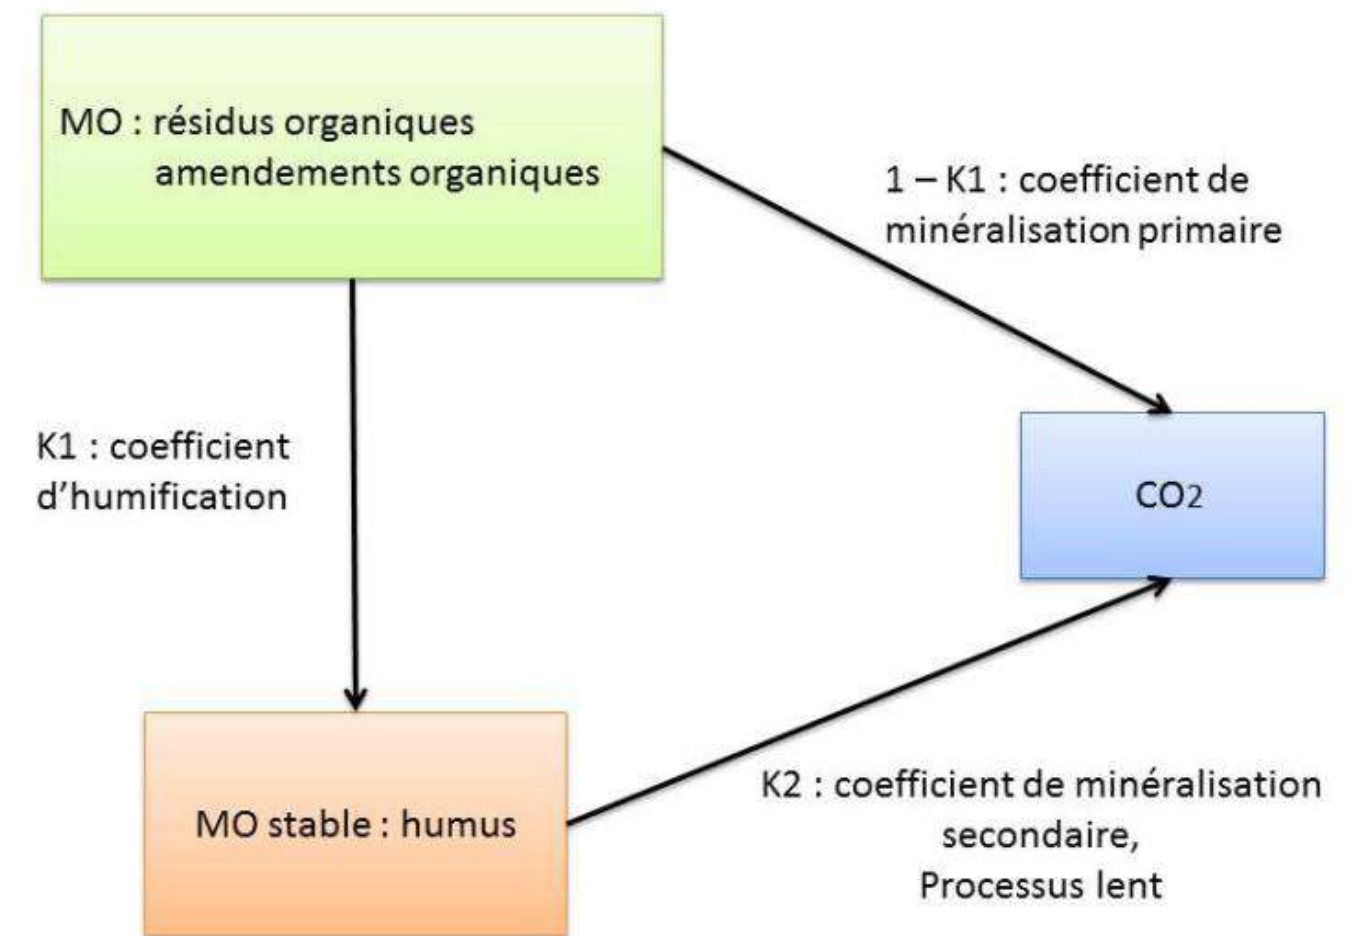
MO : résidus organiques
amendements organiques

1 – K1 : coefficient de minéralisation primaire

K1 : coefficient d'humification

$CO_2$

MO stable : humus

K2 : coefficient de minéralisation secondaire,
Processus lent